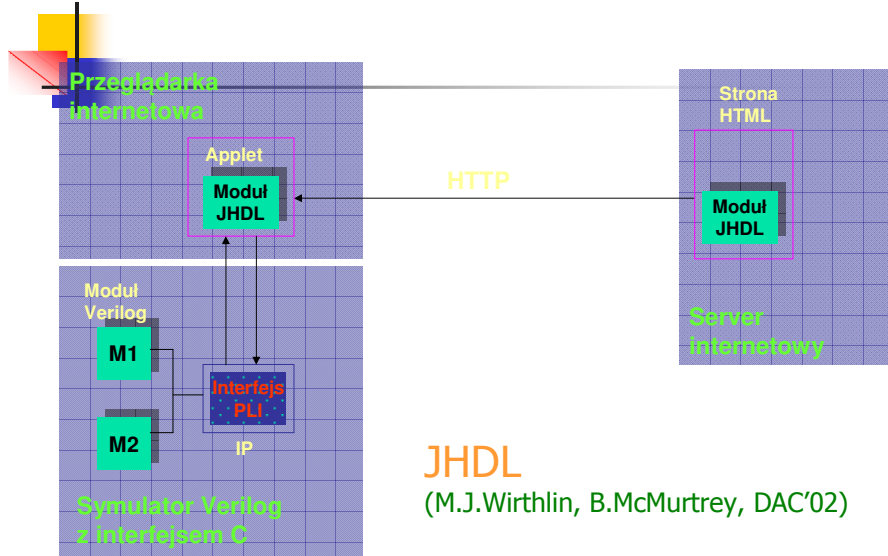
Przeglądarka internetowa

Applet

Moduł JHDL

HTTP

Strona HTML

Moduł JHDL

Moduł Verilog

M1

M2

Interfejs PLI

IP

Server internetowy

Symulator Verilog z interfejsem C

JHDL
(M.J.Wirthlin, B.McMurtrey, DAC'02)